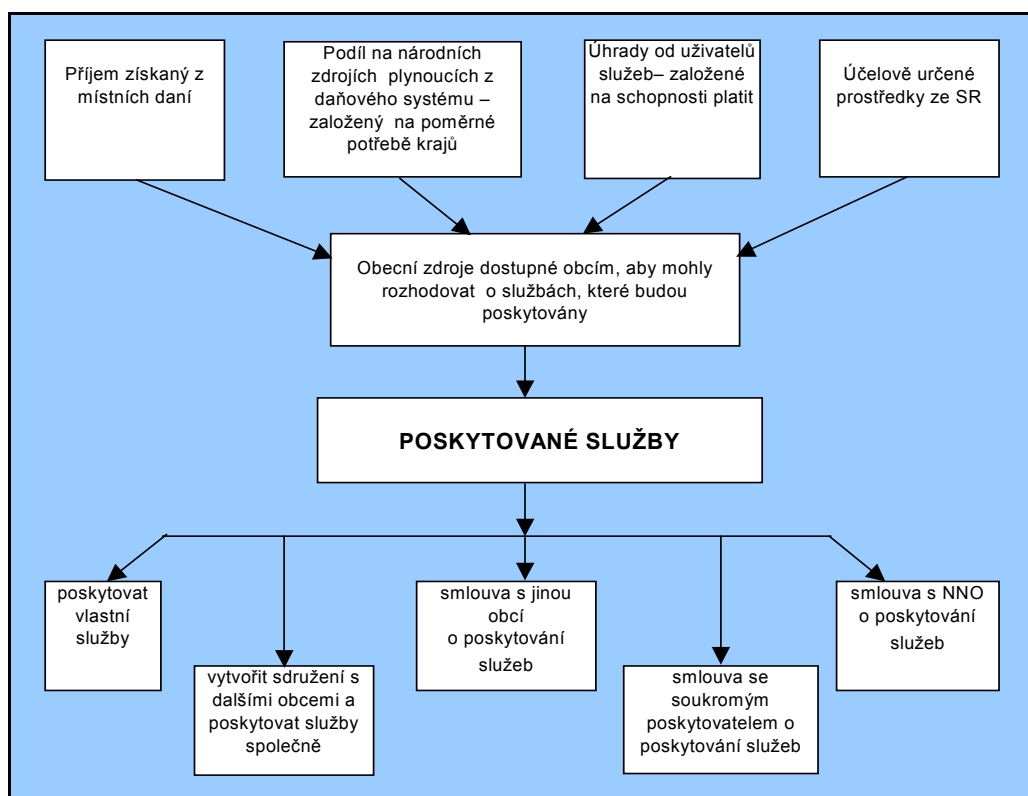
Příjem získaný z místních daní

Podíl na národních zdrojích plynoucích z daňového systému – založený na poměrné potřebě krajů

Úhrady od uživatelů služeb– založené na schopnosti platit

Účelově určené prostředky ze SR

Obecní zdroje dostupné obcím, aby mohly rozhodovat o službách, které budou poskytovány

POSKYTOVANÉ SLUŽBY

poskytovat vlastní služby

vytvořit sdružení s dalšími obcemi a poskytovat služby společně

smlouva s jinou obcí o poskytování služeb

smlouva se soukromým poskytovatelem o poskytování služeb

smlouva s NNO o poskytování služeb